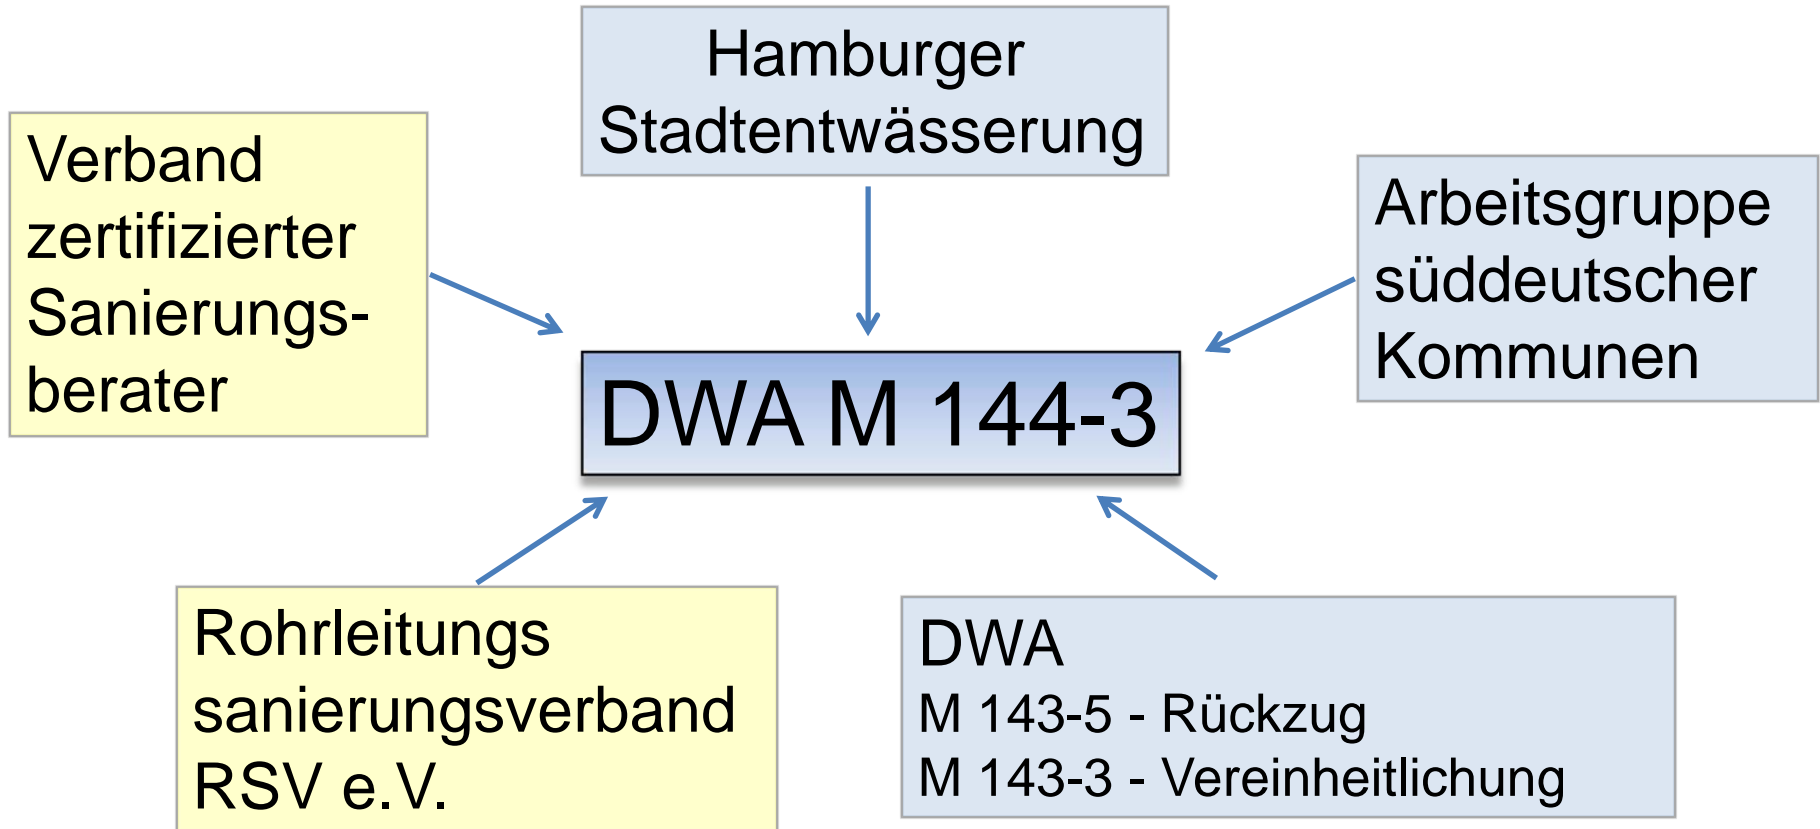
Hamburger Stadtentwässerung

Verband zertifizierter Sanierungsberater

Arbeitsgruppe süddeutscher Kommunen

DWA M 144-3

Rohrleitungs sanierungsverband RSV e.V.

DWA
M 143-5 - Rückzug
M 143-3 - Vereinheitlichung